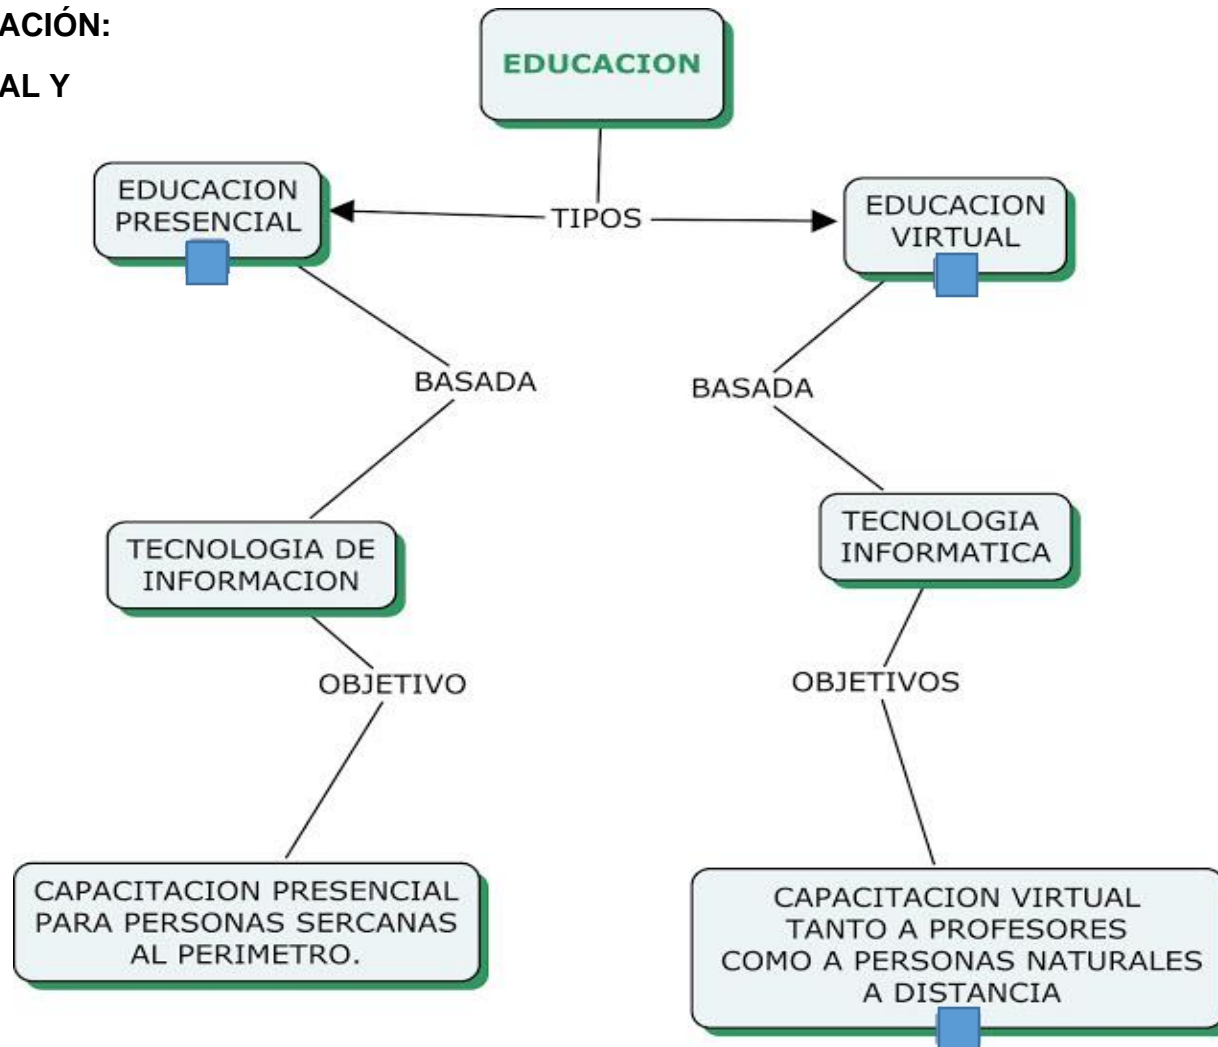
ACIÓN:

AL Y

EDUCACION

TIPOS

EDUCACION PRESENCIAL

EDUCACION VIRTUAL

BASADA

BASADA

TECNOLOGIA DE INFORMACION

TECNOLOGIA INFORMATICA

OBJETIVO

OBJETIVOS

CAPACITACION PRESENCIAL PARA PERSONAS SERCANAS AL PERIMETRO.

CAPACITACION VIRTUAL TANTO A PROFESORES COMO A PERSONAS NATURALES A DISTANCIA